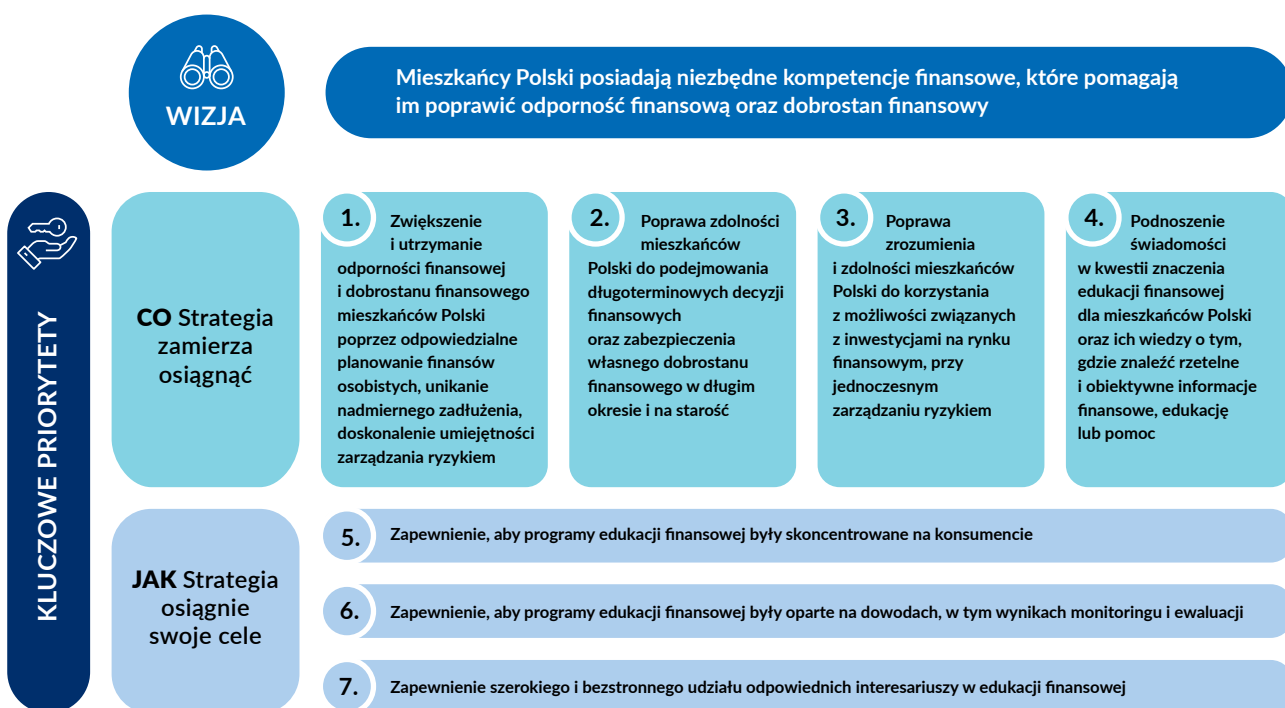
WIZJA

Mieszkańcy Polski posiadają niezbędne kompetencje finansowe, które pomagają im poprawić odporność finansową oraz dobrostan finansowy

KLUCZOWE PRIORYTETY

CO Strategia zamierza osiągnąć

1. Zwiększenie i utrzymanie odporności finansowej i dobrostanu finansowego mieszkańców Polski poprzez odpowiedzialne planowanie finansów osobistych, unikanie nadmiernego zadłużenia, doskonalenie umiejętności zarządzania ryzykiem

2. Poprawa zdolności mieszkańców Polski do podejmowania długoterminowych decyzji finansowych oraz zabezpieczenia własnego dobrostanu finansowego w długim okresie i na starość

3. Poprawa zrozumienia i zdolności mieszkańców Polski do korzystania z możliwości związanych z inwestycjami na rynku finansowym, przy jednoczesnym zarządzaniu ryzykiem

4. Podnoszenie świadomości w kwestii znaczenia edukacji finansowej dla mieszkańców Polski oraz ich wiedzy o tym, gdzie znaleźć rzetelne i obiektywne informacje finansowe, edukację lub pomoc

JAK Strategia osiągnie swoje cele

5. Zapewnienie, aby programy edukacji finansowej były skoncentrowane na konsumencie

6. Zapewnienie, aby programy edukacji finansowej były oparte na dowodach, w tym wynikach monitoringu i ewaluacji

7. Zapewnienie szerokiego i bezstronnego udziału odpowiednich interesariuszy w edukacji finansowej